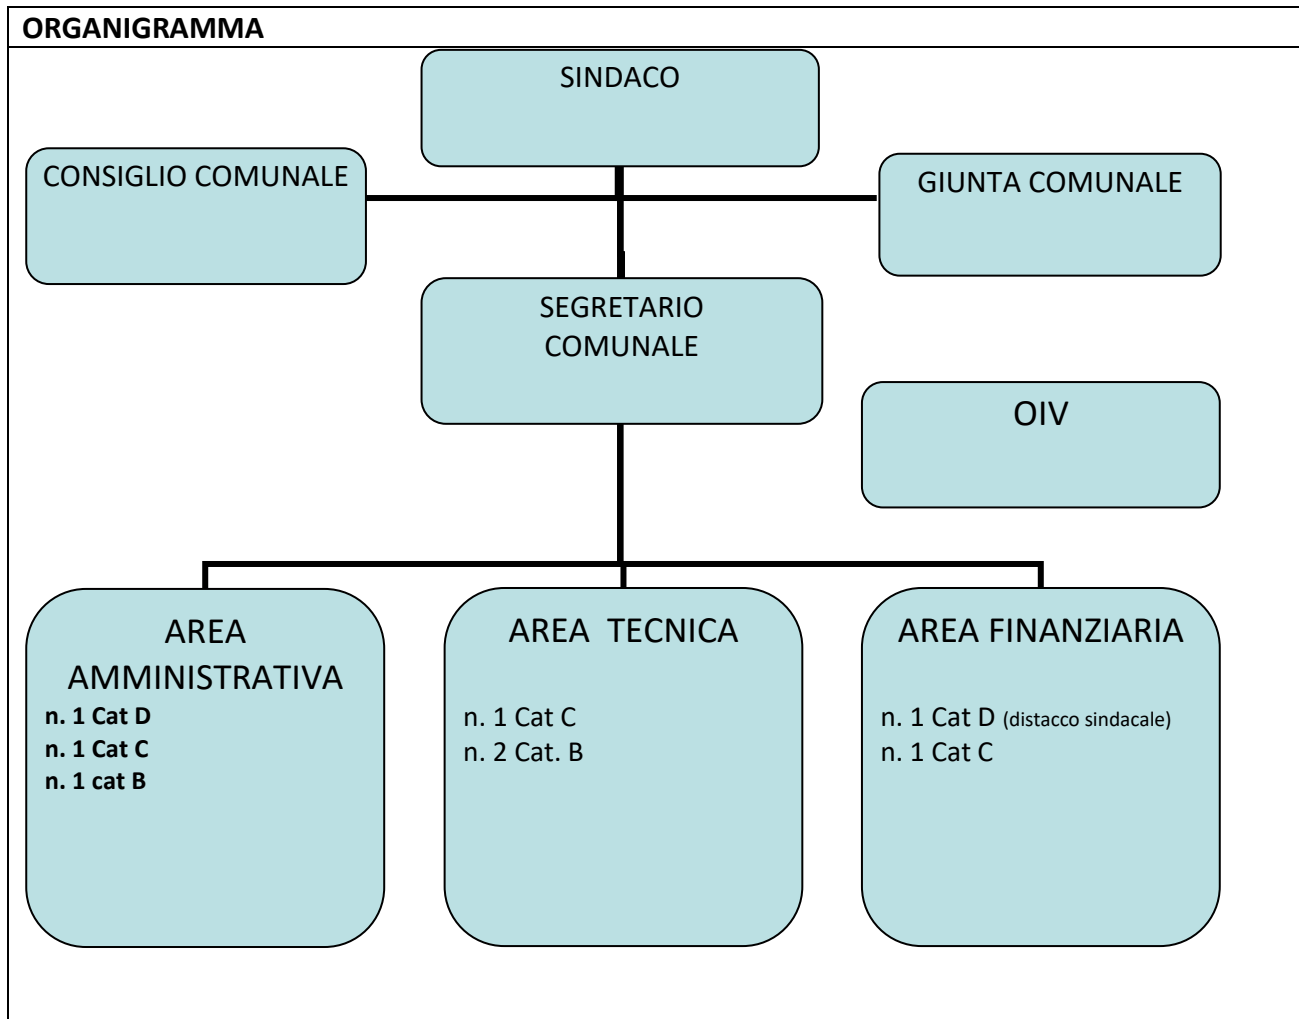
ORGANIGRAMMA

SINDACO

CONSIGLIO COMUNALE

GIUNTA COMUNALE

SEGRETARIO COMUNALE

OIV

AREA AMMINISTRATIVA
n. 1 Cat D
n. 1 Cat C
n. 1 cat B

AREA TECNICA
n. 1 Cat C
n. 2 Cat. B

AREA FINANZIARIA
n. 1 Cat D (distacco sindacale)
n. 1 Cat C